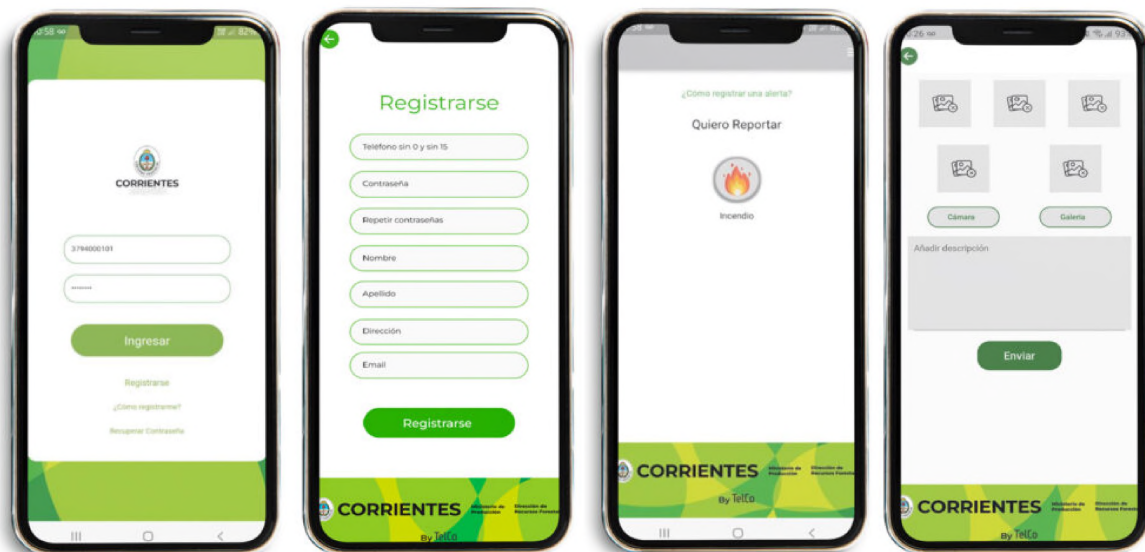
CORRIENTES

3794000101

Ingresar

Registrarse

¿Cómo registrarme?

Recuperar Contraseña

Registrarse

Teléfono sin 0 y sin 15

Contraseña

Repetir contraseñas

Nombre

Apellido

Dirección

Email

Registrarse

CORRIENTES Ministerio de Producción Dirección de Recursos Forestales

By TelCo

¿Cómo registrar una alerta?

Quiero Reportar

Incendio

CORRIENTES Ministerio de Producción Dirección de Recursos Forestales

By TelCo

Cámara

Galería

Añadir descripción

Enviar

CORRIENTES Ministerio de Producción Dirección de Recursos Forestales

By TelCo